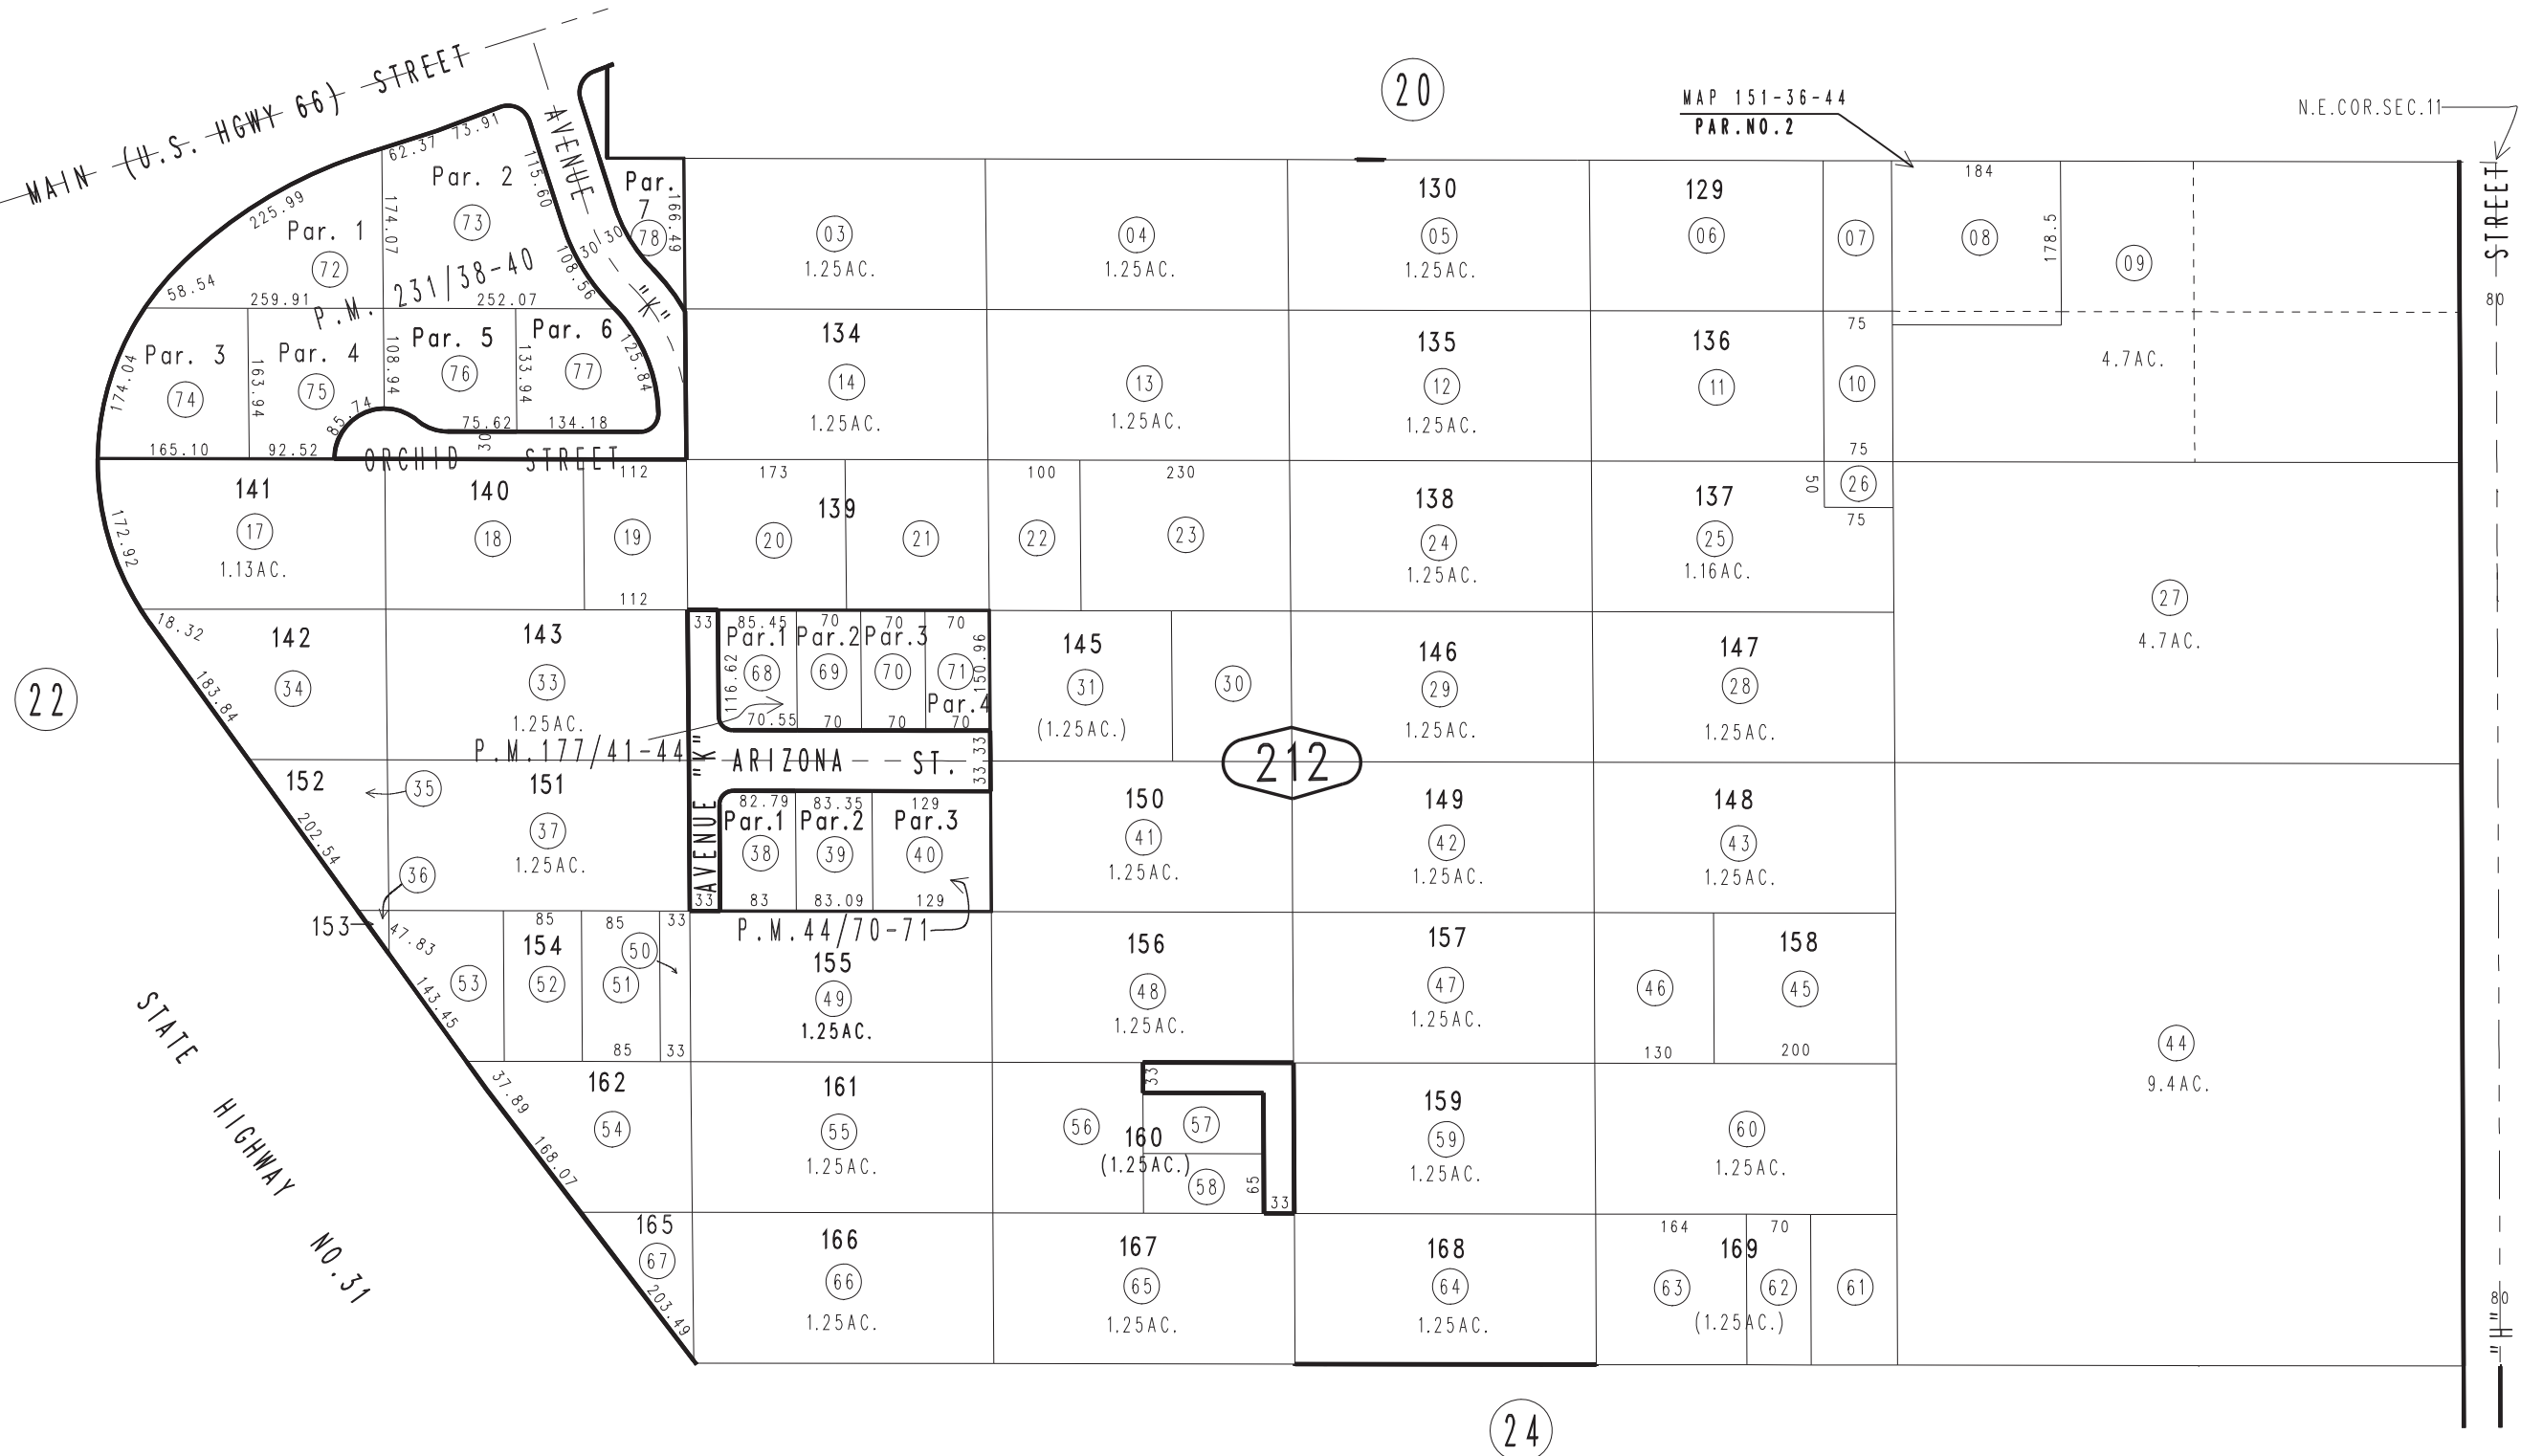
MAIN (U.S. HGWY 66) STREET

20

MAP 151-36-44
PAR.NO.2

N.E.COR.SEC.11

"H" STREET

AVENUE "K"

Par. 1 (72) 225.99 58.54 259.91
Par. 2 (73) 62.37 73.91 174.07 115.60
Par. 7 (78) 166.49
P.M. 231/38-40 252.07 30 30 108.56
Par. 3 (74) 174.04 165.10
Par. 4 (75) 163.94 92.52 85.74
Par. 5 (76) 108.94 75.62
Par. 6 (77) 133.94 134.18 125.84
ORCHID STREET 30

(03) 1.25AC.
(04) 1.25AC.
130 (05) 1.25AC.
129 (06)
(07)
184 (08) 178.5
(09)
80
75
4.7AC.

134 (14) 1.25AC.
(13) 1.25AC.
135 (12) 1.25AC.
136 (11)
(10) 75

141 (17) 1.13AC. 172.92
140 (18)
112 (19) 112
173 139 (20) (21)
100 (22)
230 (23)
138 (24) 1.25AC.
137 (25) 1.16AC.
50 (26) 75

(27) 4.7AC.

22

142 (34) 18.32 183.84
143 (33) 1.25AC.
33 Par.1 (68) 85.45 116.62 70.55
Par.2 (69) 70 70
Par.3 (70) 70 70
(71) 70 150.96 Par.4 70
P.M.177/41-44
145 (31) (1.25AC.)
(30)
146 (29) 1.25AC.
147 (28) 1.25AC.

ARIZONA ST. 33.33
212

152 (35)
151 (37) 1.25AC.
202.54
(36)
AVENUE "K"
Par.1 (38) 82.79 83
Par.2 (39) 83.35 83.09
Par.3 (40) 129 129
33
150 (41) 1.25AC.
149 (42) 1.25AC.
148 (43) 1.25AC.

P.M.44/70-71
153 47.83
(53) 143.45
154 (52) 85
85 (51) 85 (50)
33 33
155 (49) 1.25AC.
156 (48) 1.25AC.
157 (47) 1.25AC.
(46) 130
158 (45) 200
(44) 9.4AC.

STATE HIGHWAY NO.31

162 (54) 37.89 168.07
161 (55) 1.25AC.
(56) 160 (1.25AC.) 33 (57) (58) 65 33
159 (59) 1.25AC.
(60) 1.25AC.

165 (67) 203.49
166 (66) 1.25AC.
167 (65) 1.25AC.
168 (64) 1.25AC.
164 (63) 169 70 (62) (1.25AC.)
(61)
80

24